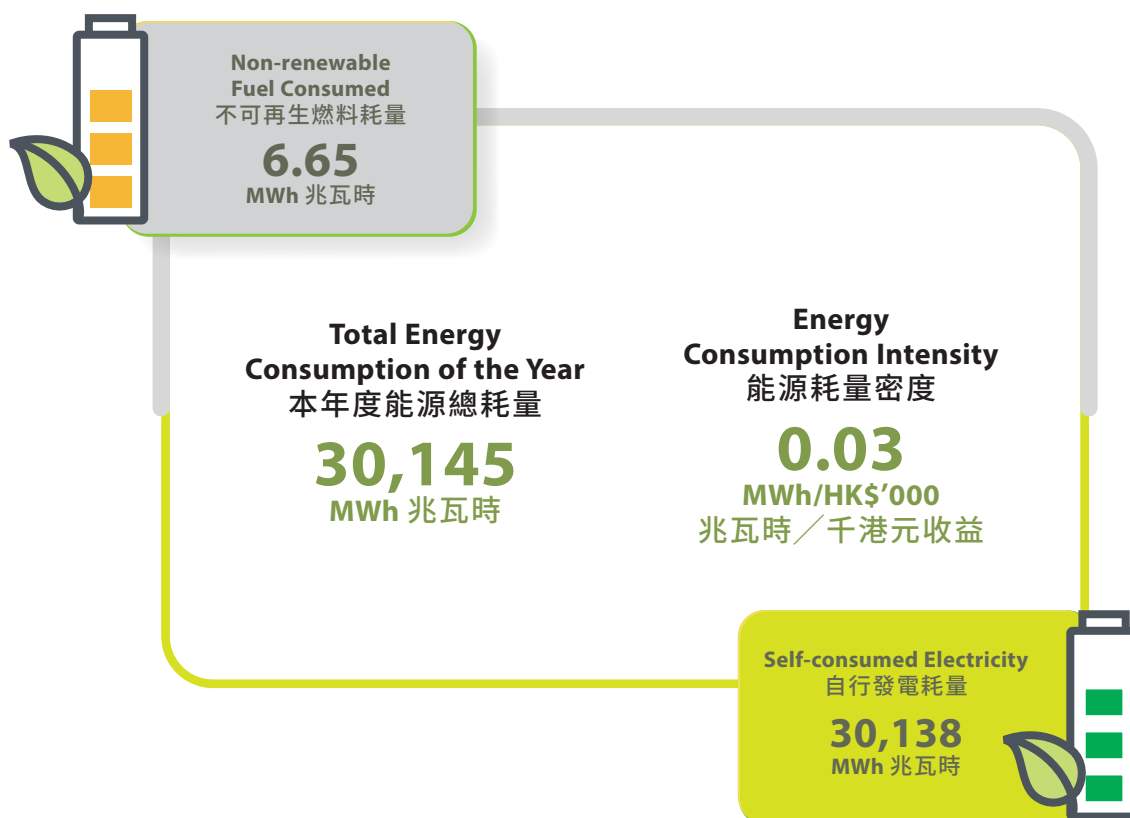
Non-renewable Fuel Consumed
不可再生燃料耗量
6.65
MWh 兆瓦時

Total Energy Consumption of the Year
本年度能源總耗量
30,145
MWh 兆瓦時

Energy Consumption Intensity
能源耗量密度
0.03
MWh/HK$'000
兆瓦時／千港元收益

Self-consumed Electricity
自行發電耗量
30,138
MWh 兆瓦時